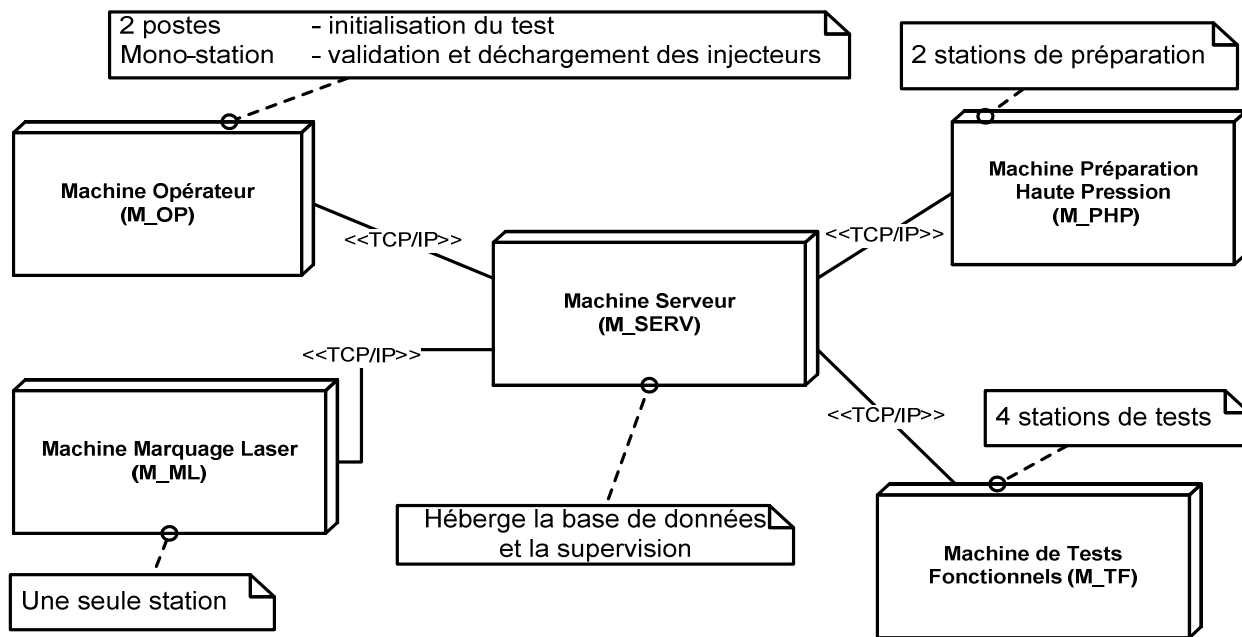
2 postes - initialisation du test
Mono-station - validation et déchargement des injecteurs

2 stations de préparation

Machine Opérateur
(M_OP)

Machine Préparation
Haute Pression
(M_PHP)

<<TCP/IP>>

<<TCP/IP>>

Machine Serveur
(M_SERV)

<<TCP/IP>>

<<TCP/IP>>

4 stations de tests

Machine Marquage Laser
(M_ML)

Héberge la base de données
et la supervision

Machine de Tests
Fonctionnels (M_TF)

Une seule station